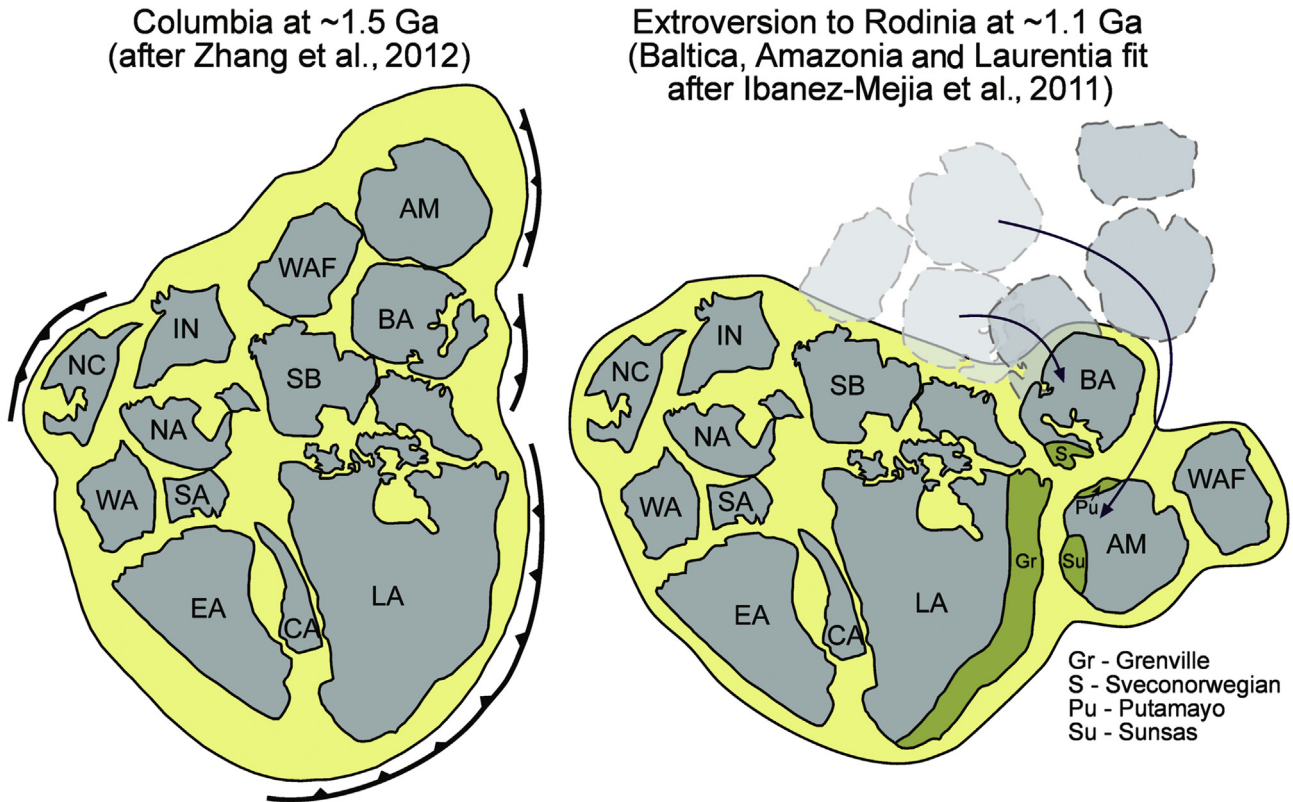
Columbia at ~1.5 Ga
(after Zhang et al., 2012)

AM
WAF
BA
IN
NC
SB
NA
WA
SA
EA
CA
LA

Extroversion to Rodinia at ~1.1 Ga
(Baltica, Amazonia and Laurentia fit after Ibanez-Mejia et al., 2011)

IN
NC
SB
BA
NA
S
WA
SA
WAF
Pu
AM
Gr
Su
EA
CA
LA

Gr - Grenville
S - Sveconorwegian
Pu - Putamayo
Su - Sunsas